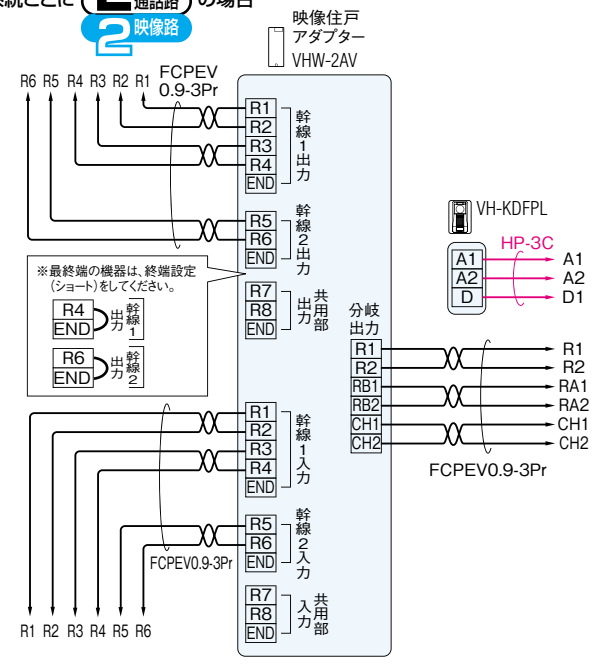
続ことに 通話路 の場合
2 映像路

映像住戸アダプター
VHW-2AV

R6 R5 R4 R3 R2 R1
FCPEV 0.9-3Pr

R1
R2
R3
R4
END
幹線1出力

R5
R6
END
幹線2出力

※最終端の機器は、終端設定（ショート）をしてください。
R4
END
出力 幹線1
R6
END
出力 幹線2

R7
R8
END
出力 共用部

分岐出力
R1
R2
RB1
RB2
CH1
CH2

VH-KDFPL
A1
A2
D
HP-3C
A1
A2
D1

R1
R2
RA1
RA2
CH1
CH2
FCPEV0.9-3Pr

R1
R2
R3
R4
END
幹線1入力

R5
R6
END
幹線2入力
FCPEV0.9-3Pr

R7
R8
END
入力 共用部

R1 R2 R3 R4 R5 R6